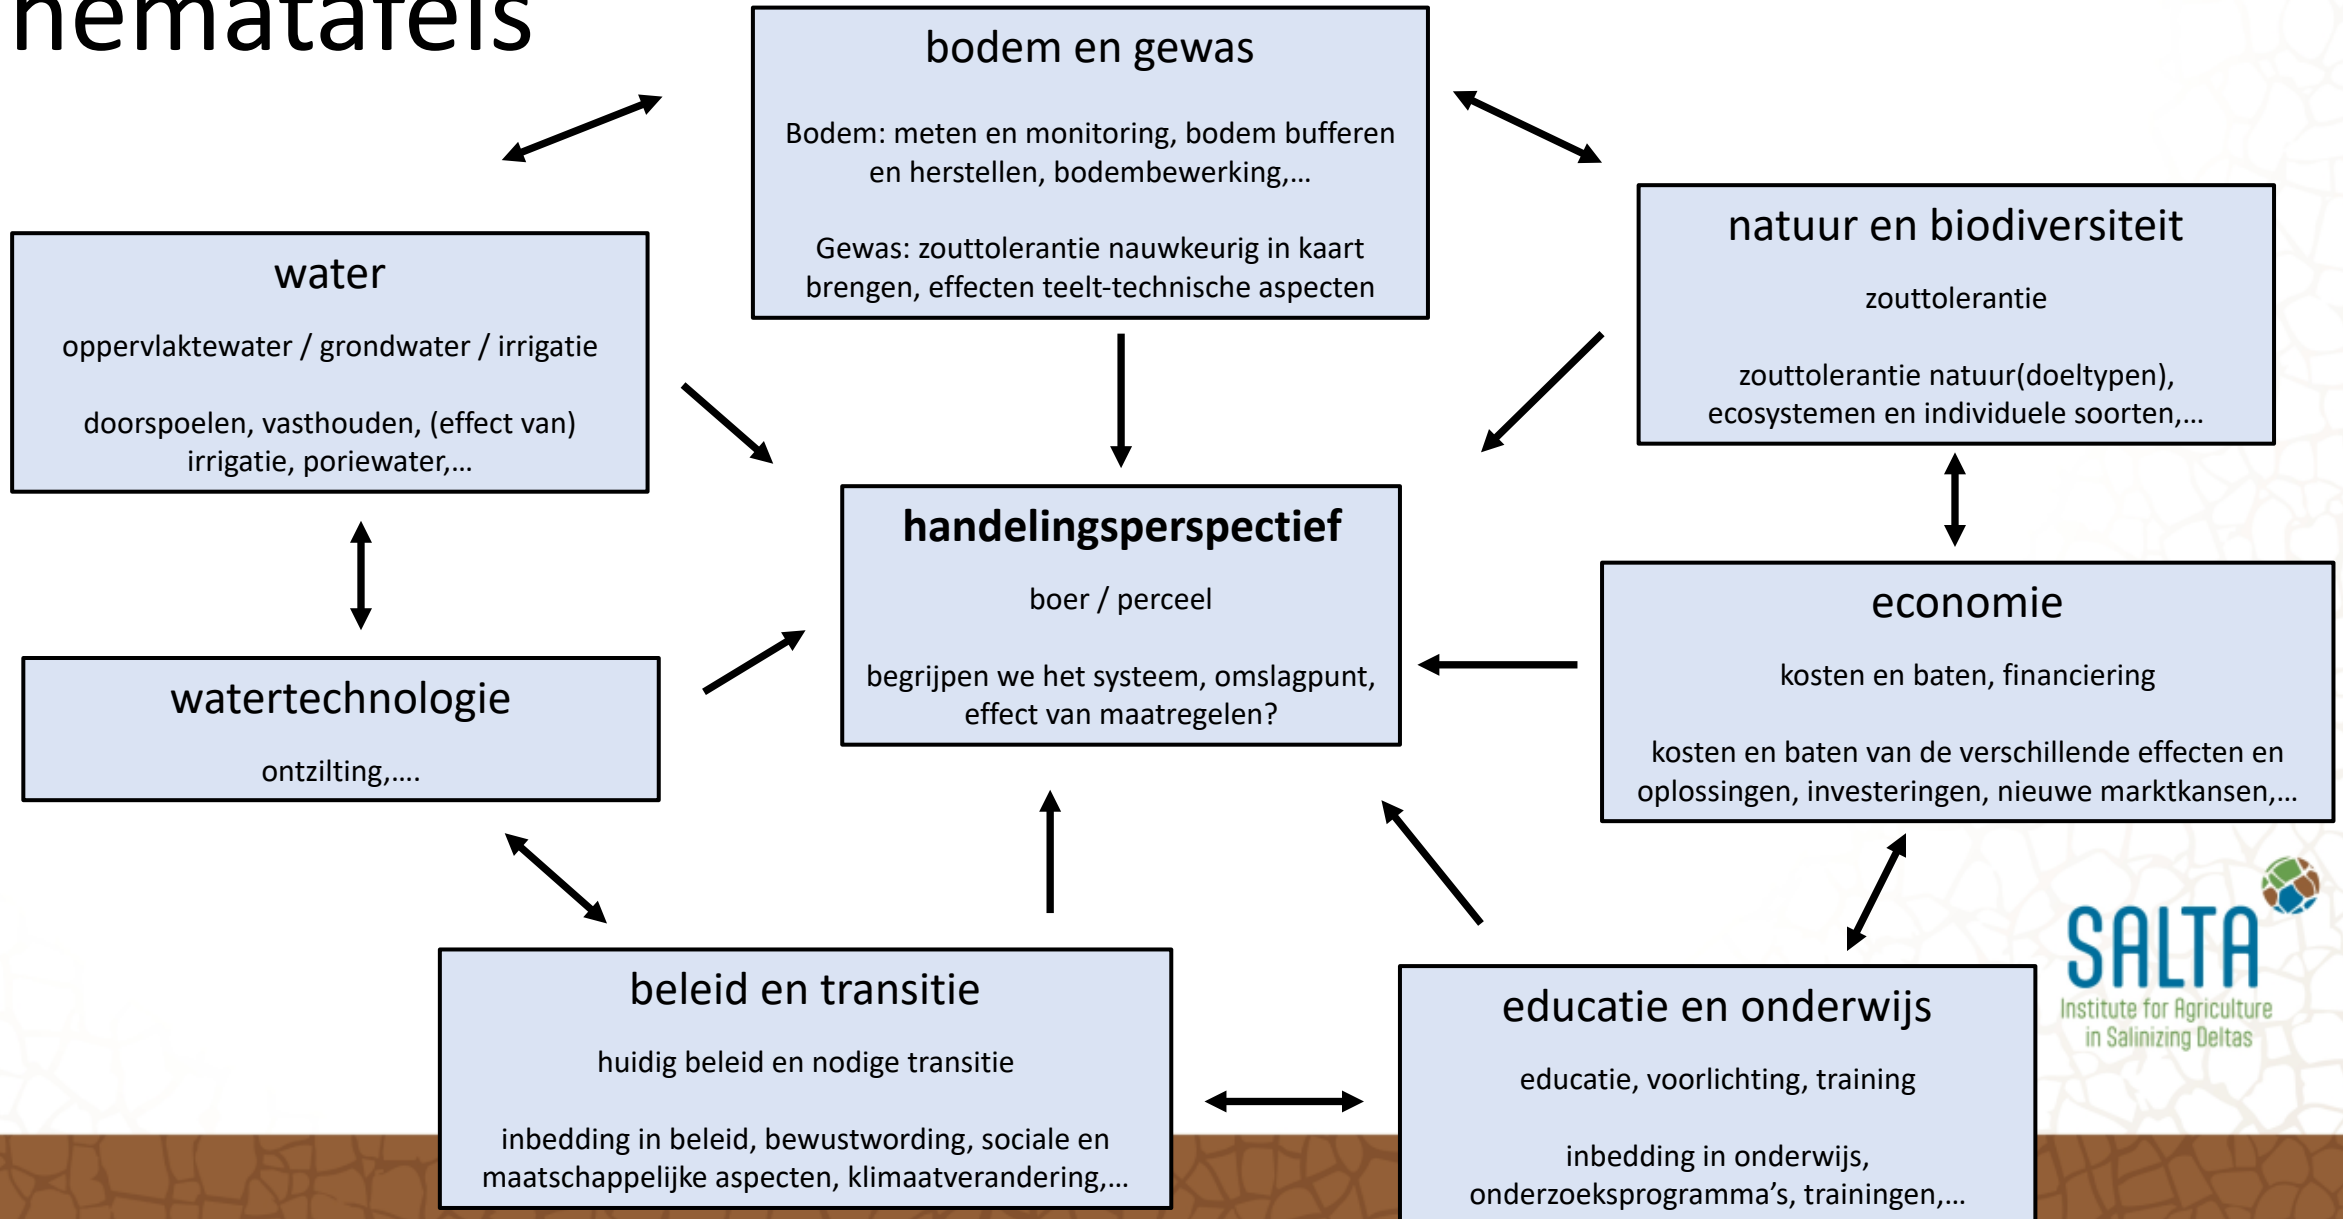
hematafels

bodem en gewas

Bodem: meten en monitoring, bodem bufferen en herstellen, bodembewerking,…

Gewas: zouttolerantie nauwkeurig in kaart brengen, effecten teelt-technische aspecten

water

oppervlaktewater / grondwater / irrigatie

doorspoelen, vasthouden, (effect van) irrigatie, poriewater,…

natuur en biodiversiteit

zouttolerantie

zouttolerantie natuur(doeltypen), ecosystemen en individuele soorten,…

handelingsperspectief

boer / perceel

begrijpen we het systeem, omslagpunt, effect van maatregelen?

watertechnologie

ontzilting,….

economie

kosten en baten, financiering

kosten en baten van de verschillende effecten en oplossingen, investeringen, nieuwe marktkansen,…

beleid en transitie

huidig beleid en nodige transitie

inbedding in beleid, bewustwording, sociale en maatschappelijke aspecten, klimaatverandering,…

educatie en onderwijs

educatie, voorlichting, training

inbedding in onderwijs, onderzoeksprogramma's, trainingen,…

SALTA
Institute for Agriculture in Salinizing Deltas